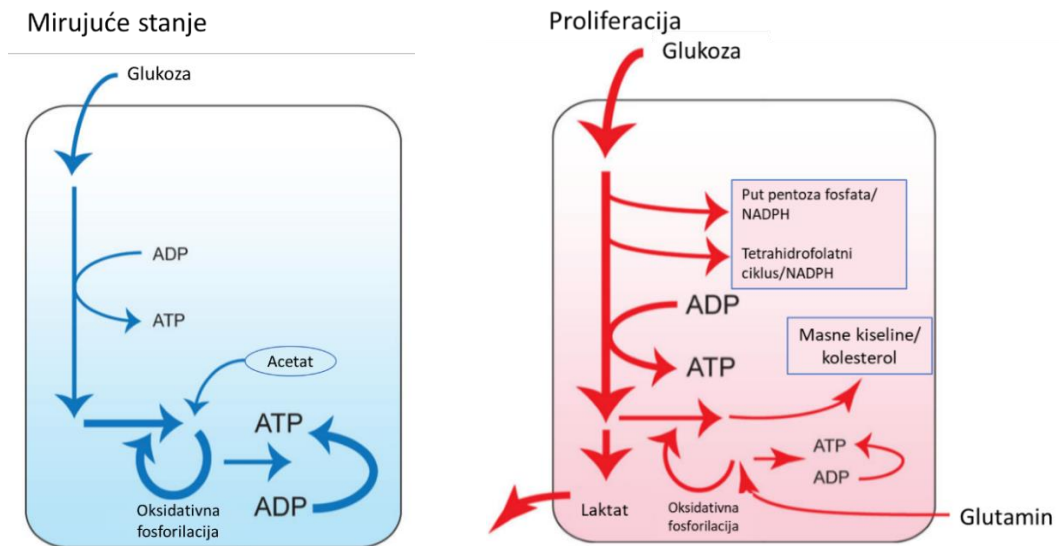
Mirujuće stanje

Glukoza

ADP

ATP

Acetat

ATP

Oksidativna fosforilacija

ADP

Proliferacija

Glukoza

Put pentoza fosfata/ NADPH

Tetrahidrofolatni ciklus/NADPH

ADP

ATP

Masne kiseline/ kolesterol

ATP

ADP

Laktat

Oksidativna fosforilacija

Glutamin